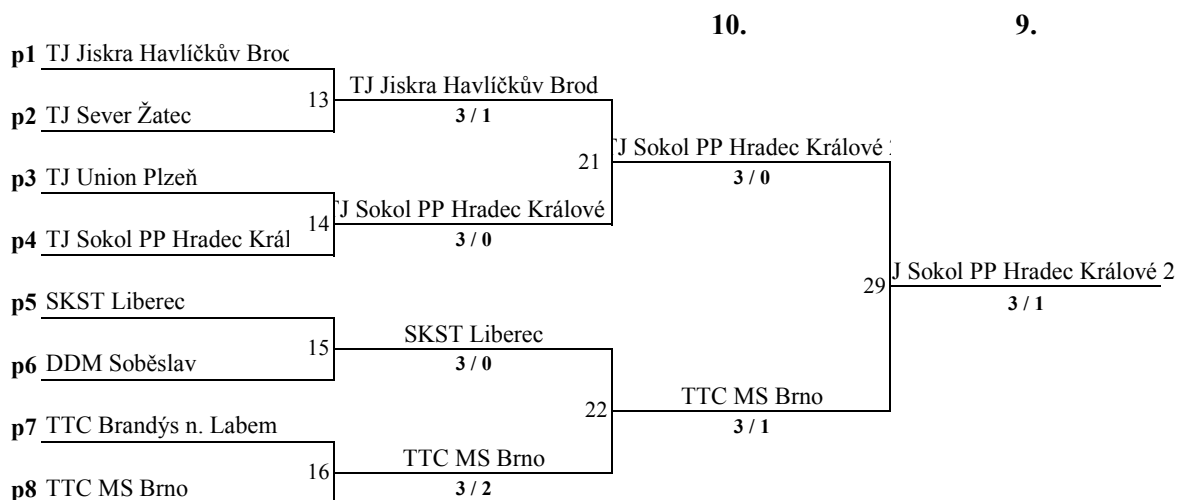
10. 9.

p1 TJ Jiskra Havlíčkův Broc

p2 TJ Sever Žatec

13 TJ Jiskra Havlíčkův Brod
3 / 1

p3 TJ Union Plzeň

p4 TJ Sokol PP Hradec Král

14 'J Sokol PP Hradec Králové
3 / 0

21 'J Sokol PP Hradec Králové
3 / 0

p5 SKST Liberec

p6 DDM Soběslav

15 SKST Liberec
3 / 0

p7 TTC Brandýs n. Labem

p8 TTC MS Brno

16 TTC MS Brno
3 / 2

22 TTC MS Brno
3 / 1

29 J Sokol PP Hradec Králové 2
3 / 1